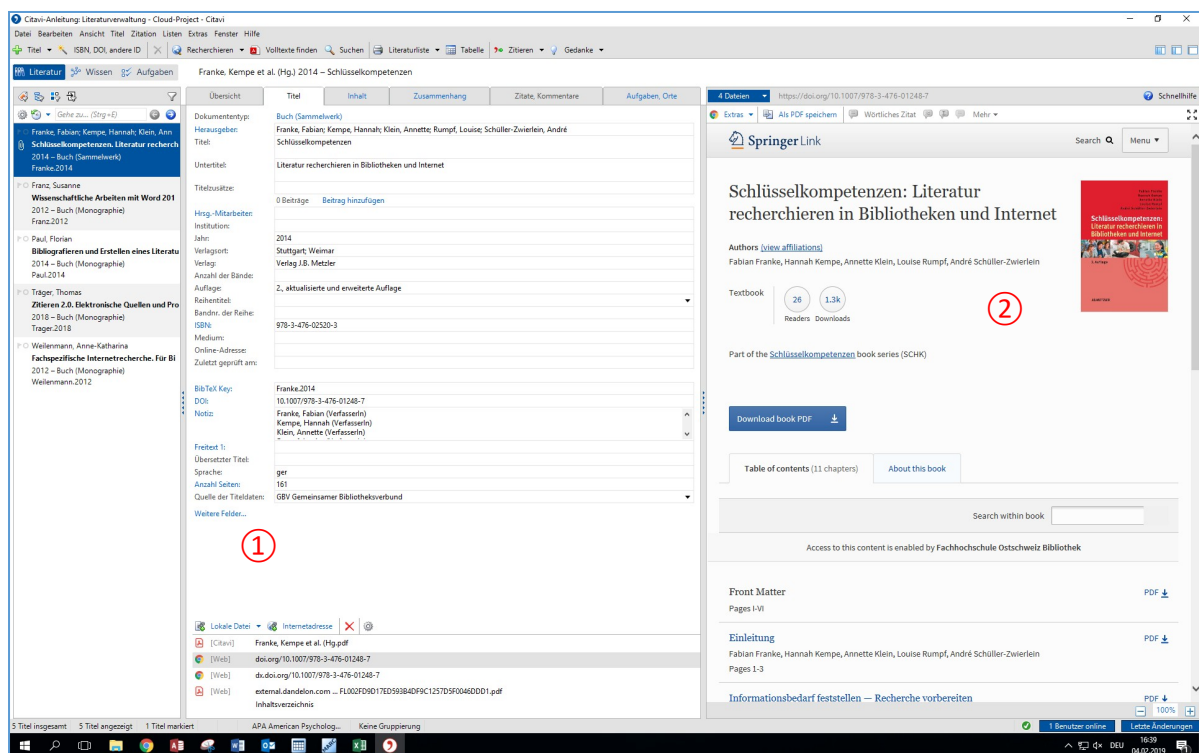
Citavi-Anleitung: Literaturverwaltung - Cloud-Project - Citavi

Datei Bearbeiten Ansicht Titel Zitation Listen Extras Fenster Hilfe

Titel ISBN, DOI, andere ID Recherchieren Volltexte finden Suchen Literaturliste Tabelle Zitieren Gedanke

Literatur Wissen Aufgaben

Franke, Kempe et al. (Hg.) 2014 – Schlüsselkompetenzen

Gehe zu... (Strg+E)

Franke, Fabian; Kempe, Hannah; Klein, Ann
Schlüsselkompetenzen. Literatur recherch
2014 – Buch (Sammelwerk)
Franke.2014

Franz, Susanne
Wissenschaftliche Arbeiten mit Word 201
2012 – Buch (Monographie)
Franz.2012

Paul, Florian
Bibliografieren und Erstellen eines Literatu
2014 – Buch (Monographie)
Paul.2014

Träger, Thomas
Zitieren 2.0. Elektronische Quellen und Pro
2018 – Buch (Monographie)
Trager.2018

Weilenmann, Anne-Katharina
Fachspezifische Internetrecherche. Für Bi
2012 – Buch (Monographie)
Weilenmann.2012

Übersicht | Titel | Inhalt | Zusammenhang | Zitate, Kommentare | Aufgaben, Orte

| | |
|---|---|
| Dokumententyp: | Buch (Sammelwerk) |
| Herausgeber: | Franke, Fabian; Kempe, Hannah; Klein, Annette; Rumpf, Louise; Schüller-Zwierlein, André |
| Titel: | Schlüsselkompetenzen |
| Untertitel: | Literatur recherchieren in Bibliotheken und Internet |
| Titelzusätze: | |
| | 0 Beiträge Beitrag hinzufügen |
| Hrsg.-Mitarbeiter: | |
| Institution: | |
| Jahr: | 2014 |
| Verlagsort: | Stuttgart; Weimar |
| Verlag: | Verlag J.B. Metzler |
| Anzahl der Bände: | |
| Auflage: | 2., aktualisierte und erweiterte Auflage |
| Reihentitel: | |
| Bandnr. der Reihe: | |
| ISBN: | 978-3-476-02520-3 |
| Medium: | |
| Online-Adresse: | |
| Zuletzt geprüft am: | |
| BibTeX Key: | Franke.2014 |
| DOI: | 10.1007/978-3-476-01248-7 |
| Notiz: | Franke, Fabian (VerfasserIn) Kempe, Hannah (VerfasserIn) Klein, Annette (VerfasserIn) |
| Freitext 1: | |
| Übersetzter Titel: | |
| Sprache: | ger |
| Anzahl Seiten: | 161 |
| Quelle der Titeldaten: | GBV Gemeinsamer Bibliotheksverbund |

Weitere Felder...

①

Lokale Datei Internetadresse

[Citavi] Franke, Kempe et al. (Hg.pdf
[Web] doi.org/10.1007/978-3-476-01248-7
[Web] dx.doi.org/10.1007/978-3-476-01248-7
[Web] external.dandelon.com ... FL002FD9D17ED593B4DF9C1257D5F0046DDD1.pdf
Inhaltsverzeichnis

4 Dateien https://doi.org/10.1007/978-3-476-01248-7 Schnellhilfe

Extras Als PDF speichern Wörtliches Zitat Mehr

SpringerLink Search Menu

Schlüsselkompetenzen: Literatur recherchieren in Bibliotheken und Internet

Authors (view affiliations)
Fabian Franke, Hannah Kempe, Annette Klein, Louise Rumpf, André Schüller-Zwierlein

Textbook 26 Readers 1.3k Downloads

②

Part of the Schlüsselkompetenzen book series (SCHK)

Download book PDF

Table of contents (11 chapters) About this book

Search within book

Access to this content is enabled by Fachhochschule Ostschweiz Bibliothek

Front Matter PDF
Pages I-VI

Einleitung PDF
Fabian Franke, Hannah Kempe, Annette Klein, Louise Rumpf, André Schüller-Zwierlein
Pages 1-3

Informationsbedarf feststellen — Recherche vorbereiten PDF

100%

5 Titel insgesamt 5 Titel angezeigt 1 Titel markiert APA American Psycholog... Keine Gruppierung 1 Benutzer online Letzte Änderungen

DEU 16:39 04.02.2019